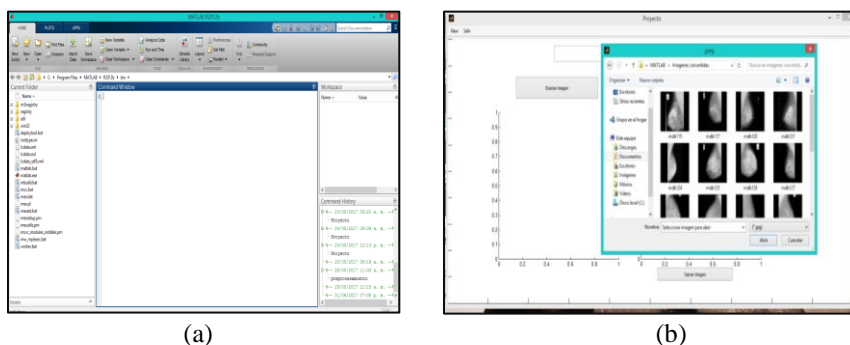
MATLAB R2012b

HOME PLOTS APPS

Current Folder

Command Window

Workspace

Command History

Proyecto

.jpeg

Buscar imagen

Nombre: Seleccione imagen para abrir

Abrir Cancelar

mdb115 mdb117 mdb120 mdb123

mdb124 mdb125 mdb126 mdb127

Escritorio

Sitios recientes

Grupo en el hogar

Este equipo

Descargas

Documentos

Escritorio

Imágenes

Música

Vídeos

Disco local (C:)

Salvar imagen

0.9
0.8
0.7
0.6
0.5
0.4
0.3
0.2
0.1
0

0 0.2 0.4 0.6 0.8 1

0.2 0.4 0.6 0.8 1

(a)

(b)